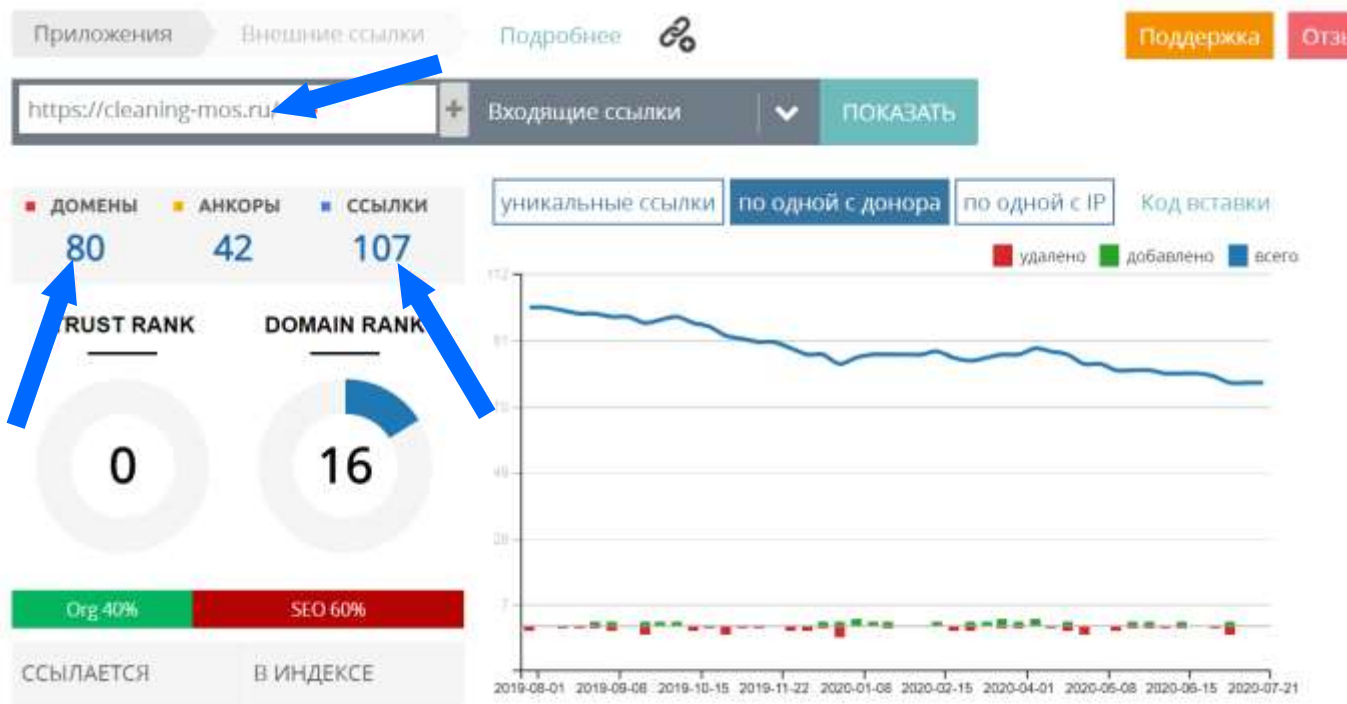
Приложения
Внешние ссылки
Подробнее
Поддержка
Отз

https://cleaning-mos.ru/
Входящие ссылки
ПОКАЗАТЬ

ДОМЕНЫ
80
АНКОРЫ
42
ССЫЛКИ
107

TRUST RANK
0

DOMAIN RANK
16

Org 40%
SEO 60%

ССЫЛАЕТСЯ
В ИНДЕКСЕ

уникальные ссылки
по одной с донора
по одной с IP
Код вставки

удалено
добавлено
всего

112
91
70
49
28
7

2019-08-01
2019-09-08
2019-10-15
2019-11-22
2020-01-08
2020-02-15
2020-04-01
2020-05-08
2020-06-15
2020-07-21